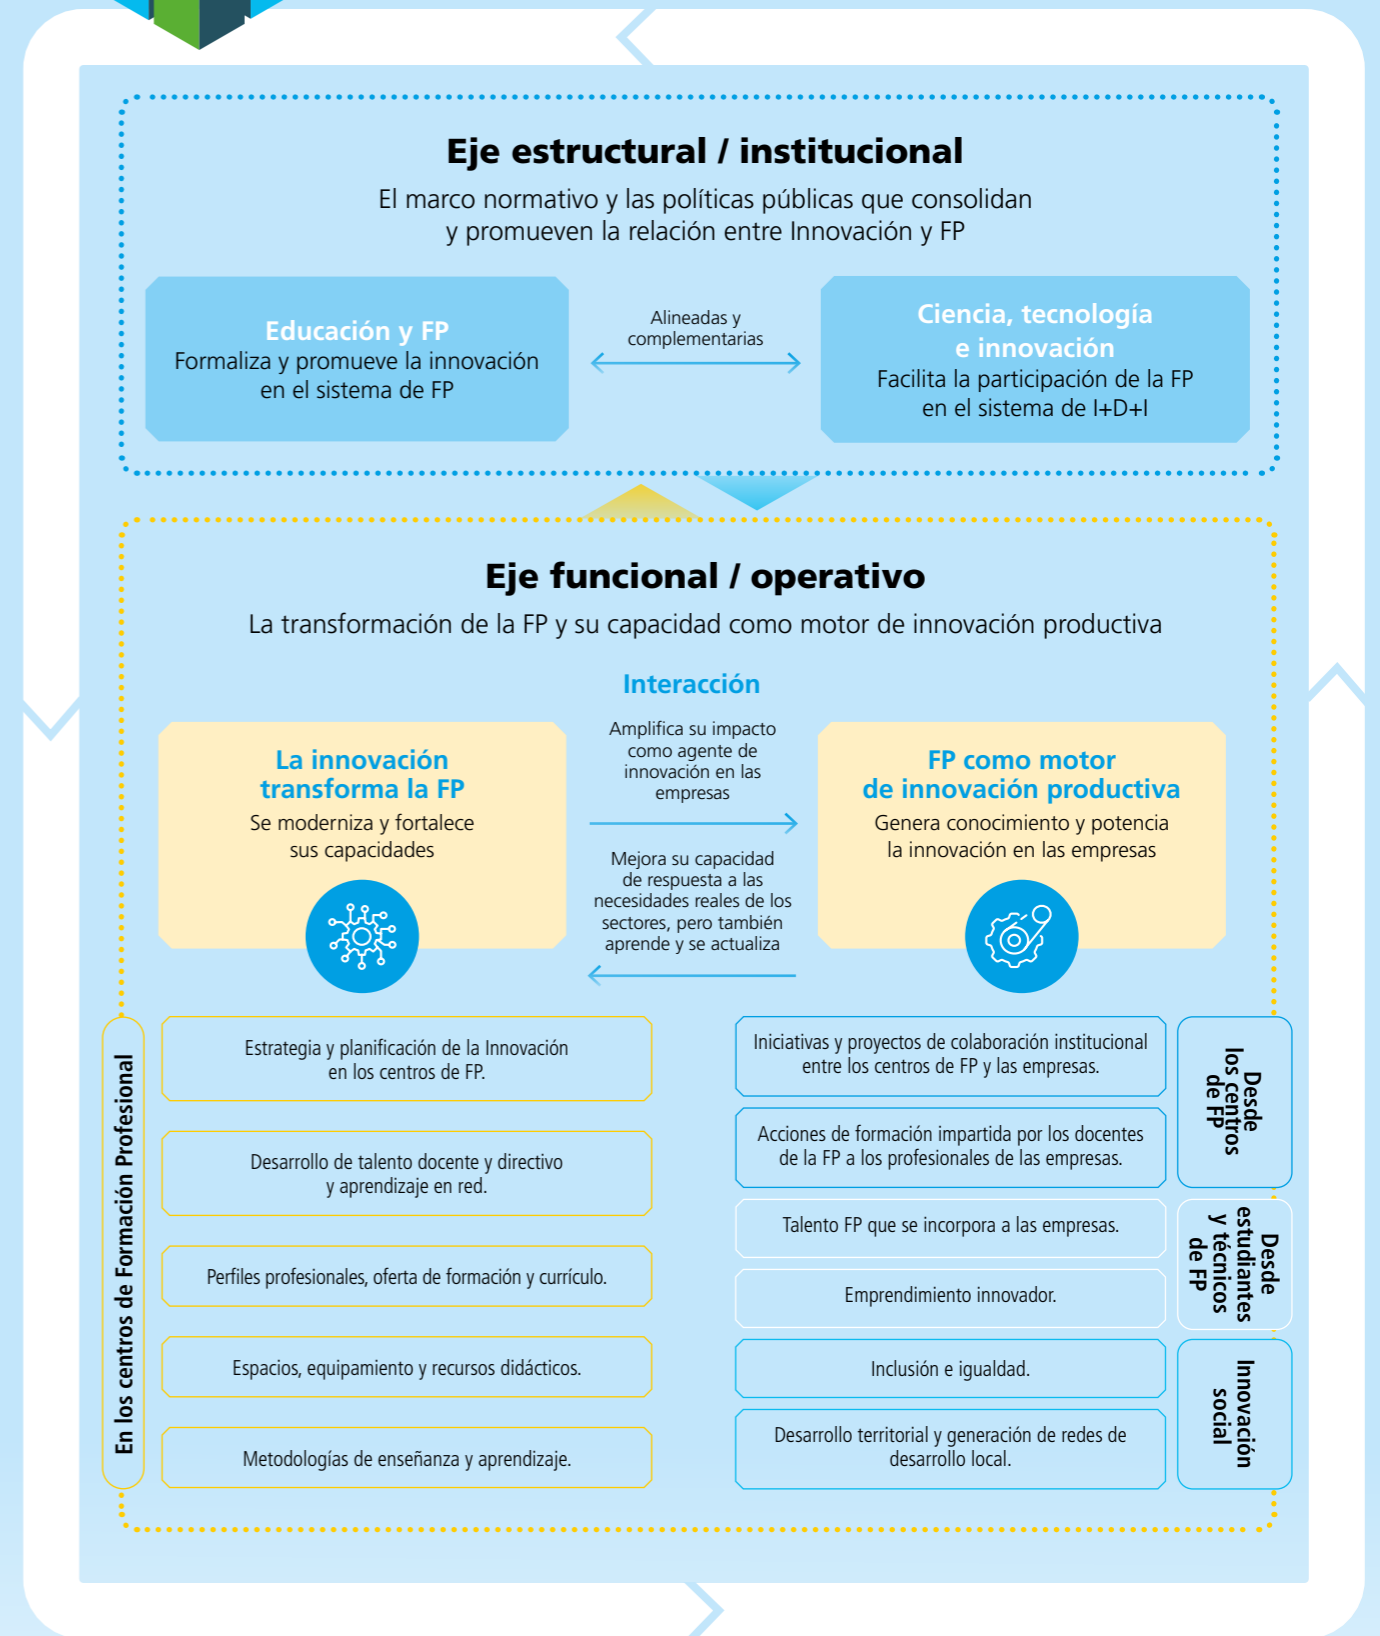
Eje estructural / institucional

El marco normativo y las políticas públicas que consolidan y promueven la relación entre Innovación y FP

Educación y FP
Formaliza y promueve la innovación en el sistema de FP

Alineadas y complementarias

Ciencia, tecnología e innovación
Facilita la participación de la FP en el sistema de I+D+I

Eje funcional / operativo

La transformación de la FP y su capacidad como motor de innovación productiva

Interacción

La innovación transforma la FP
Se moderniza y fortalece sus capacidades

Amplifica su impacto como agente de innovación en las empresas

Mejora su capacidad de respuesta a las necesidades reales de los sectores, pero también aprende y se actualiza

FP como motor de innovación productiva
Genera conocimiento y potencia la innovación en las empresas

En los centros de Formación Profesional

Estrategia y planificación de la Innovación en los centros de FP.

Desarrollo de talento docente y directivo y aprendizaje en red.

Perfiles profesionales, oferta de formación y currículo.

Espacios, equipamiento y recursos didácticos.

Metodologías de enseñanza y aprendizaje.

Iniciativas y proyectos de colaboración institucional entre los centros de FP y las empresas.

Acciones de formación impartida por los docentes de la FP a los profesionales de las empresas.

Desde los centros de FP

Talento FP que se incorpora a las empresas.

Emprendimiento innovador.

Desde estudiantes y técnicos de FP

Inclusión e igualdad.

Desarrollo territorial y generación de redes de desarrollo local.

Innovación social